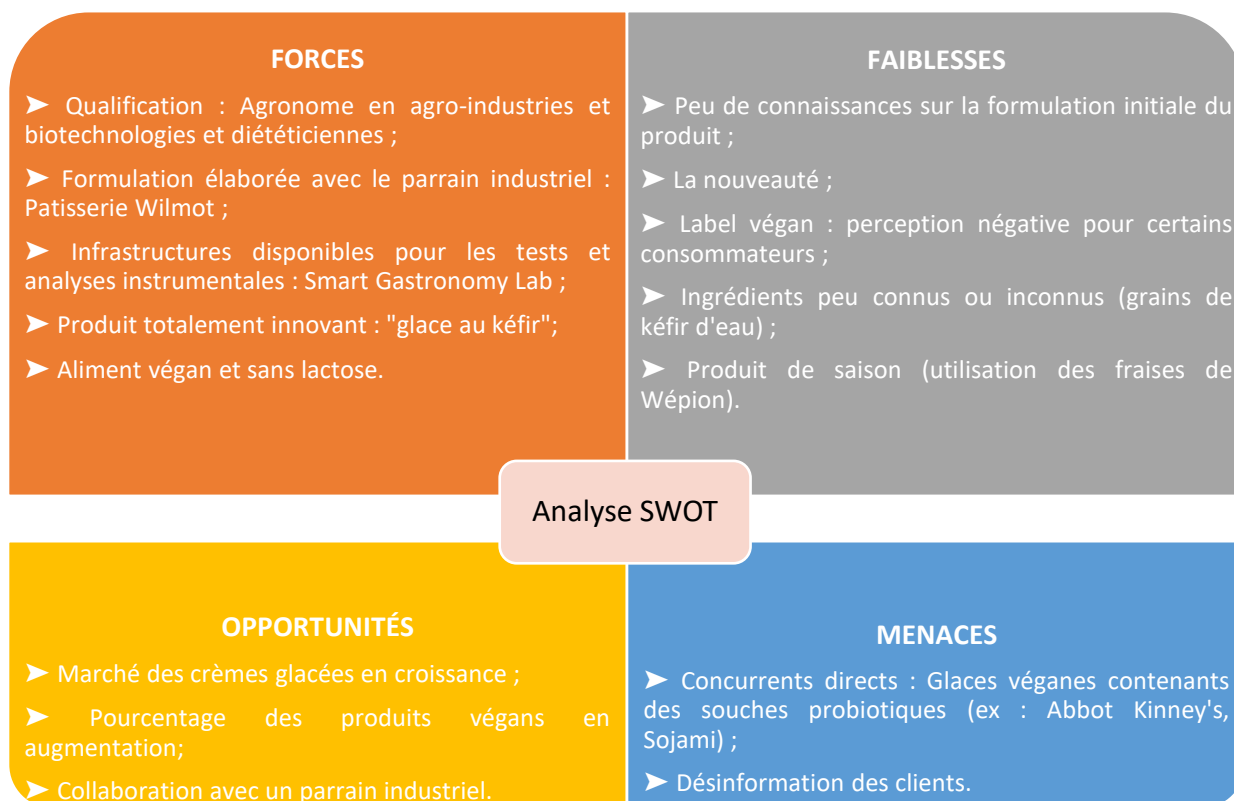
FORCES

➤ Qualification : Agronome en agro-industries et biotechnologies et diététiciennes ;

➤ Formulation élaborée avec le parrain industriel : Patisserie Wilmot ;

➤ Infrastructures disponibles pour les tests et analyses instrumentales : Smart Gastronomy Lab ;

➤ Produit totalement innovant : "glace au kéfir";

➤ Aliment végan et sans lactose.

FAIBLESSES

➤ Peu de connaissances sur la formulation initiale du produit ;

➤ La nouveauté ;

➤ Label végan : perception négative pour certains consommateurs ;

➤ Ingrédients peu connus ou inconnus (grains de kéfir d'eau) ;

➤ Produit de saison (utilisation des fraises de Wépion).

Analyse SWOT

OPPORTUNITÉS

➤ Marché des crèmes glacées en croissance ;

➤ Pourcentage des produits végans en augmentation;

➤ Collaboration avec un parrain industriel.

MENACES

➤ Concurrents directs : Glaces véganes contenants des souches probiotiques (ex : Abbot Kinney's, Sojami) ;

➤ Désinformation des clients.